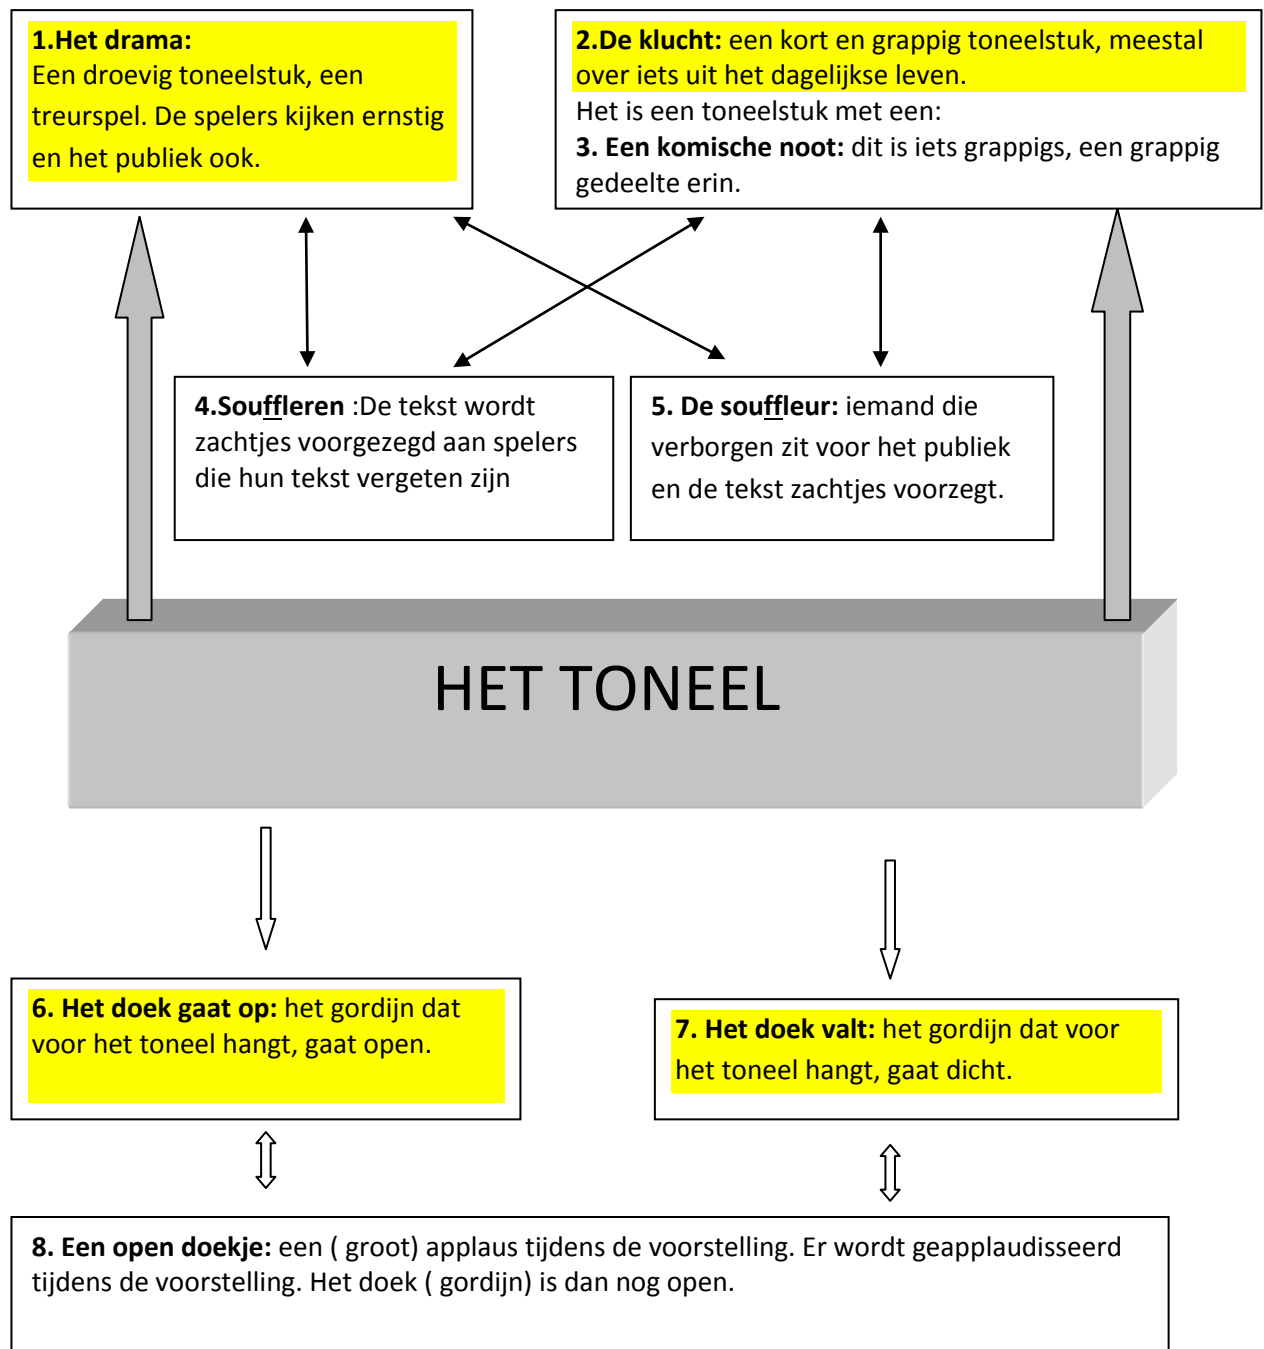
**1.Het drama:**
Een droevig toneelstuk, een treurspel. De spelers kijken ernstig en het publiek ook.

**2.De klucht:** een kort en grappig toneelstuk, meestal over iets uit het dagelijkse leven.
Het is een toneelstuk met een:
**3. Een komische noot:** dit is iets grappigs, een grappig gedeelte erin.

**4.Souffleren** :De tekst wordt zachtjes voorgezegd aan spelers die hun tekst vergeten zijn

**5. De souffleur:** iemand die verborgen zit voor het publiek en de tekst zachtjes voorzegt.

HET TONEEL

**6. Het doek gaat op:** het gordijn dat voor het toneel hangt, gaat open.

**7. Het doek valt:** het gordijn dat voor het toneel hangt, gaat dicht.

**8. Een open doekje:** een ( groot) applaus tijdens de voorstelling. Er wordt geapplaudisseerd tijdens de voorstelling. Het doek ( gordijn) is dan nog open.